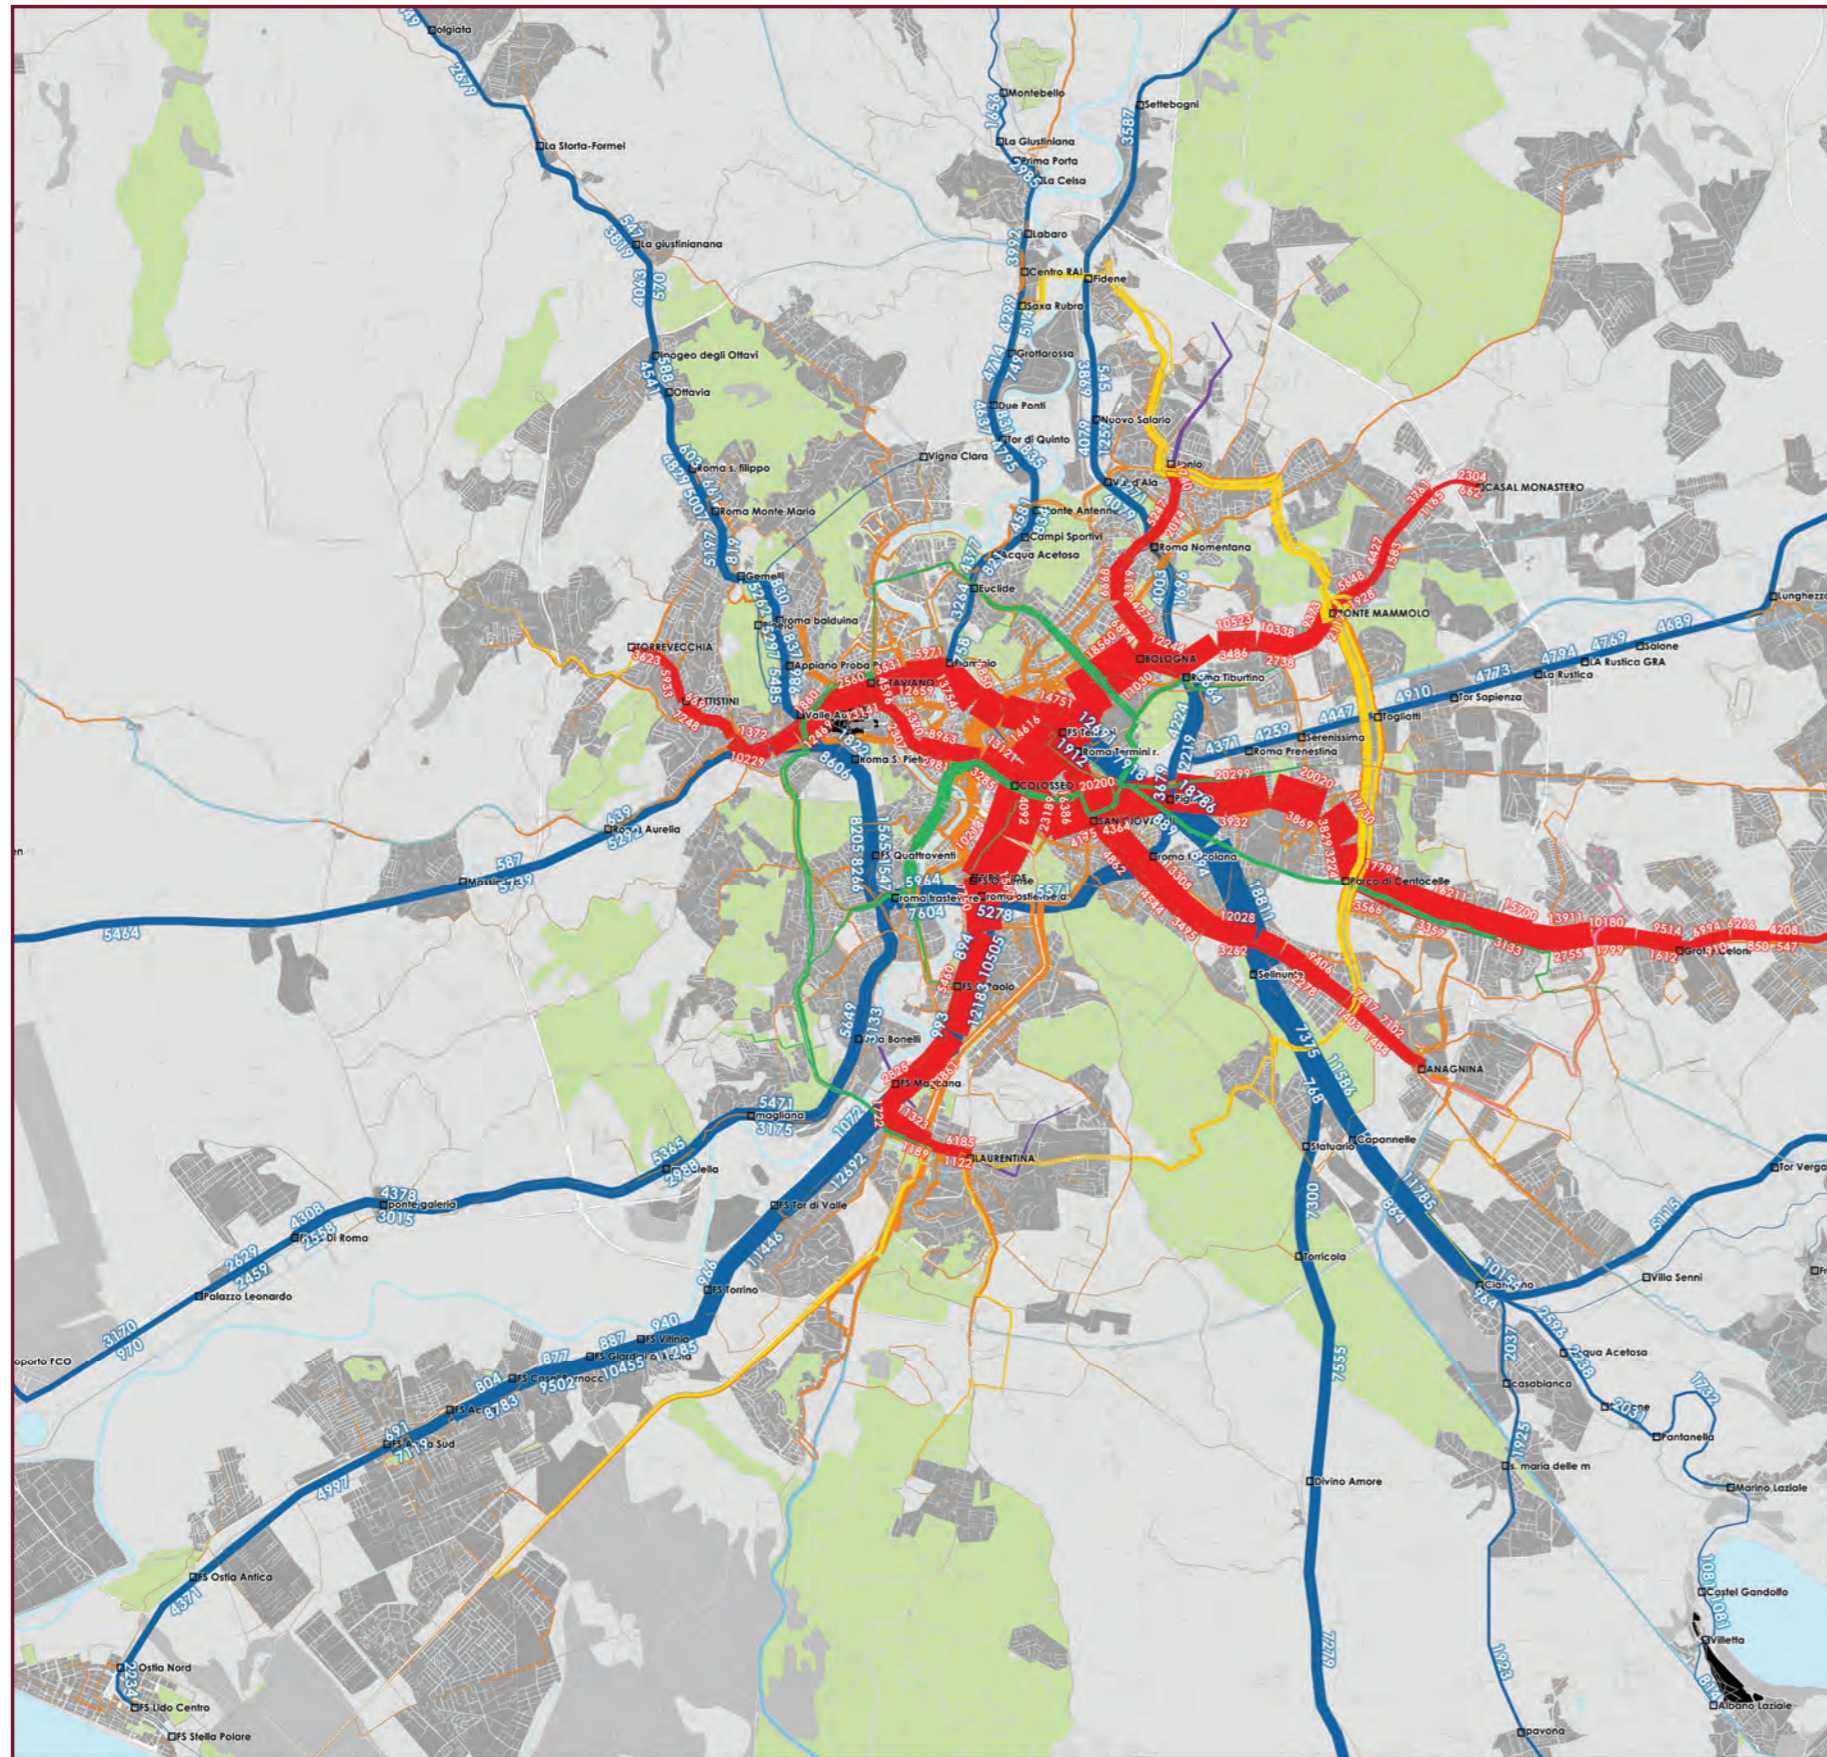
Olgiata
2679
La Storta-Formel
La giustinianana
3819
4063
570
Ipogeo degli Ottavi
4541
3588
Ottavia
Roma s. filippo
4829
5001
Roma Monte Mario
5197
Gemelli
Roma balduina
Appiano Proba P.
TORREVECCHIA
3623
5933
BATTISTINI
7248
1372
10229
Valle Aurelia
8606
Roma S. Pietro
Roma Aurelia
639
5272
587
Massimina
5464
8205
8246
FS Quattroventi
5964
roma trastevere
7604
5278
roma ostiense
5571
FS S. Paolo
10505
12181
894
983
5649
5133
Villa Bonelli
FS Magliana
1072
5471
magliana
3175
5365
Muratella
12692
FS Tor di Valle
4378
ponte galeria
3015
4308
Fiera Di Roma
2629
2459
Palazzo Leonardo
3170
970
Aeroporto FCO
11446
FS Torrino
986
940
887
FS Vitinia
FS Giardino di Roma
877
804
FS Casal Bernocchi
10455
9502
8783
FS Acilia
691
FS Acilia Sud
4997
FS Ostia Antica
4371
Ostia Nord
FS Lido Centro
FS Stella Polare
LAURENTINA
6185
1122
189
1323
1722
Montebello
1653
La Giustiniana
Prima Porta
La Celsa
Labaro
3992
Centro RAI
Saxa Rubra
4299
Grottarossa
4714
Due Ponti
Tor di Quinto
Vigna Clara
Settebagni
3587
Fidene
Nuovo Salario
4079
Val d'Ala
Jonio
Monte Antenne
Campi Sportivi
Acqua Acetosa
Euclide
Flaminio
OTTAVIANO
12659
14751
14616
FS Tuscolana
Roma Termini r.
1912
COLOSSEO
20200
SAN GIOVANNI
4364
Roma Nomentana
BOLOGNA
Roma Tiburtina
10523
10338
3486
2738
PONTE MAMMOLO
CASAL MONASTERO
2304
882
3761
5640
5427
1583
Pigneto
20299
20020
18786
3932
3869
3829
roma Tuscolana
12028
Parco di Centocelle
17794
15700
13911
10180
9514
6994
6286
4208
850
547
Grot. Celoni
2755
1799
1612
3133
3352
Serenissima
4259
4371
Roma Prenestina
Togliatti
4447
4910
Tor Sapienza
4773
La Rustica
4794
4769
4689
LA Rustica GRA
Salone
Lunghezza
Selinunte
7817
ANAGNINA
7375
11586
7300
748
Statuario
Capannelle
Torricola
11785
864
Ciampino
5215
Tor Vergata
Villa Senni
2598
Acqua Acetosa
casablanca
Fontana Candida
Pantanella
1925
s. maria delle m
Divino Amore
7555
7279
Marino Laziale
Castel Gandolfo
Villetta
Albano Laziale
pavona
1923